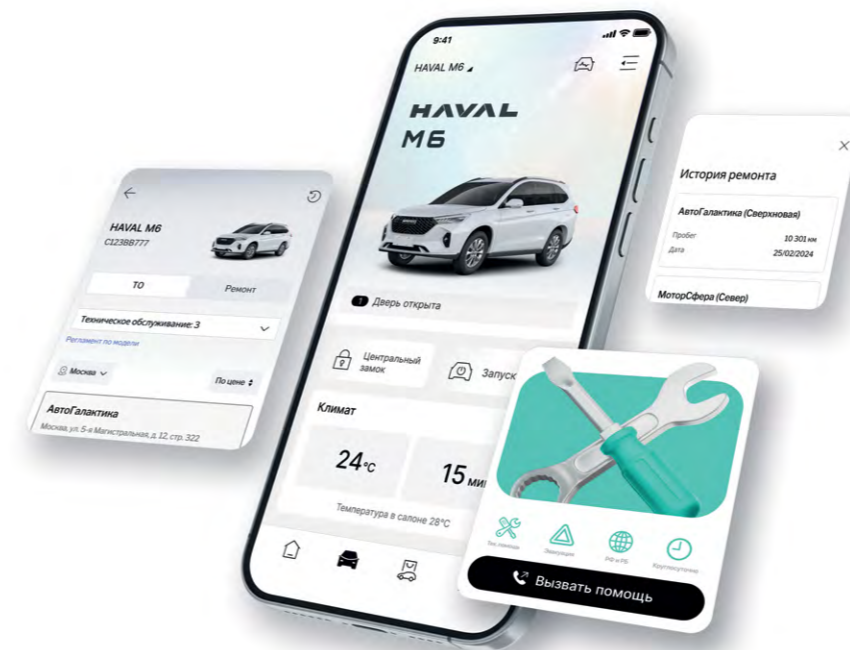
HAVAL M6
C123BB777

ТО
Ремонт

Техническое обслуживание: 3
Регламент по модели

Москва
По цене

АвтоГалактика
Москва, ул. 5-я Магистральная, д. 12, стр. 322

9:41
HAVAL M6

HAVAL
M6

Дверь открыта

Центральный замок
Запуск

Климат
24°C
15 ми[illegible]
Температура в салоне 28°C

История ремонта

АвтоГалактика (Сверхновая)
Пробег 10 301 км
Дата 25/02/2024

МоторСфера (Север)

Тех.помощь
Эвакуация
РФ и РБ
Круглосуточно

Вызвать помощь